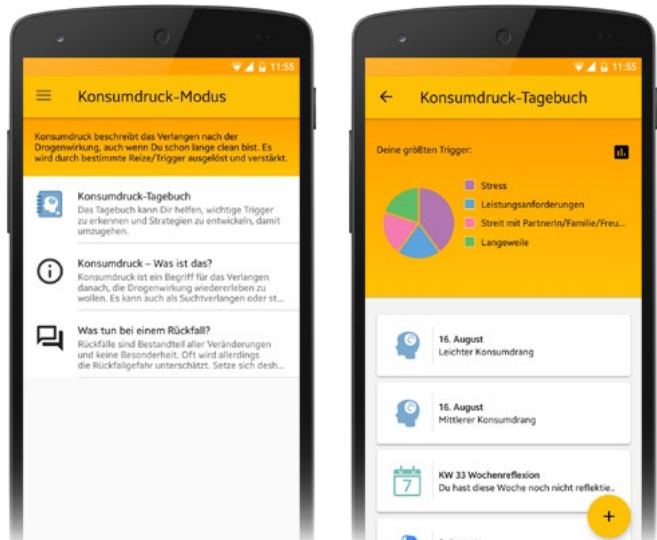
11:55

Konsumdruck-Modus

Konsumdruck beschreibt das Verlangen nach der Drogenwirkung, auch wenn Du schon lange clean bist. Es wird durch bestimmte Reize/Trigger ausgelöst und verstärkt.

Konsumdruck-Tagebuch
Das Tagebuch kann Dir helfen, wichtige Trigger zu erkennen und Strategien zu entwickeln, damit umzugehen.

Konsumdruck – Was ist das?
Konsumdruck ist ein Begriff für das Verlangen danach, die Drogenwirkung wiedererleben zu wollen. Es kann auch als Suchtverlangen oder st...

Was tun bei einem Rückfall?
Rückfälle sind Bestandteil aller Veränderungen und keine Besonderheit. Oft wird allerdings die Rückfallgefahr unterschätzt. Setze sich desh...

11:55

Konsumdruck-Tagebuch

Deine größten Trigger:

Stress
Leistungsanforderungen
Streit mit PartnerIn/Familie/Freu...
Langeweile

16. August
Leichter Konsumdrang

16. August
Mittlerer Konsumdrang

7
KW 33 Wochenreflexion
Du hast diese Woche noch nicht reflektie...

+